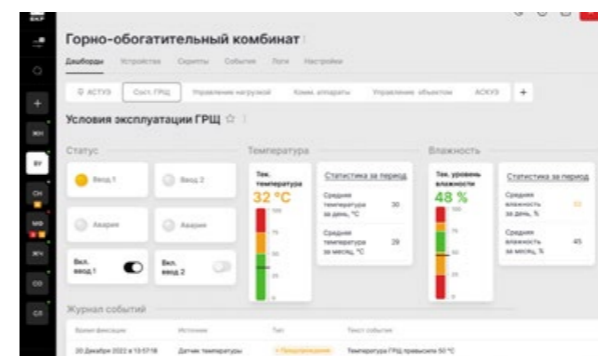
Горно-обогатительный комбинат

Дашборды Устройства Скрипты События Логи Настройки

АСТУЭ Сист. ГРЩ Управление нагрузкой Комм. аппараты Управление объектом АСКУЭ +

Условия эксплуатации ГРЩ

Статус

Ввод 1

Ввод 2

Авария

Авария

Вкл. ввод 1

Вкл. ввод 2

Температура

Тек. температура

32 °C

Статистика за период

Средняя температура за день, °C 30

Средняя температура за месяц, °C 29

Влажность

Тек. уровень влажности

48 %

Статистика за период

Средняя влажность за день, % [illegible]

Средняя влажность за месяц, % 45

Журнал событий

Время фиксации Источник Тип Текст события

20 Декабря 2022 в 13:57:18 Датчик температуры Предупреждение Температура ГРЩ превысила 50 °C